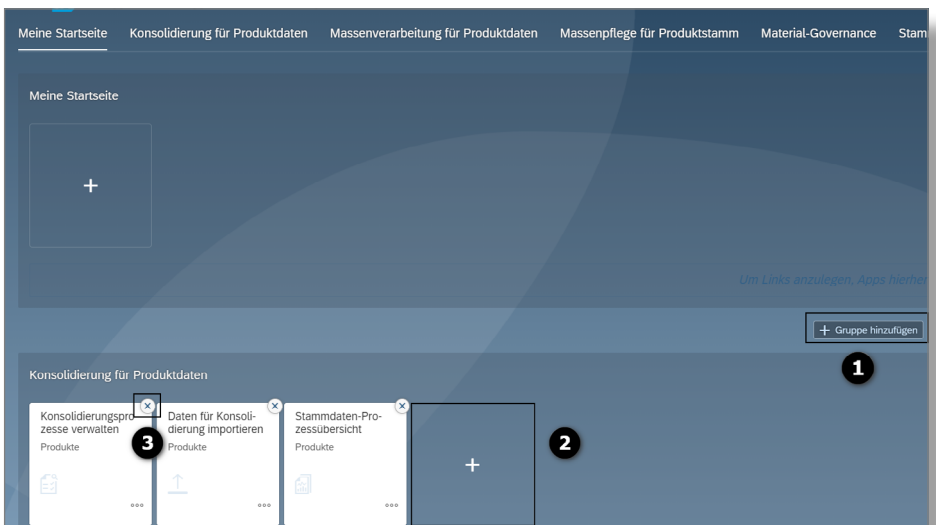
Meine Startseite Konsolidierung für Produktdaten Massenverarbeitung für Produktdaten Massenpflege für Produktstamm Material-Governance Stam

Meine Startseite

+

Um Links anzulegen, Apps hierher

+ Gruppe hinzufügen

1

Konsolidierung für Produktdaten

Konsolidierungsprozesse verwalten
Produkte

Daten für Konsolidierung importieren
Produkte

Stammdaten-Prozessübersicht
Produkte

+

2

3